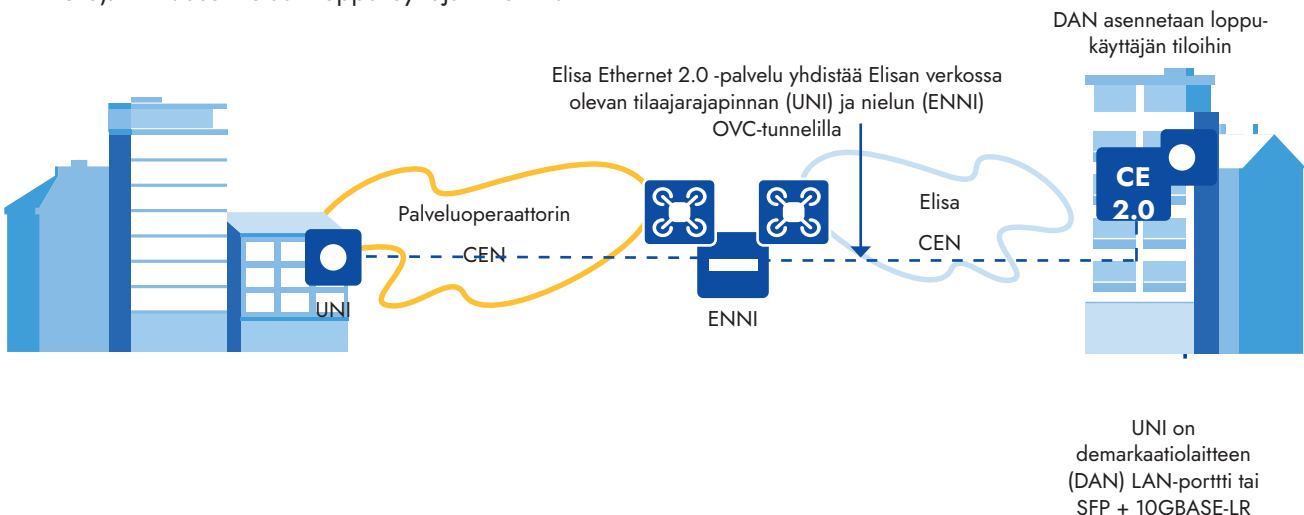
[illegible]

DAN asennetaan loppukäyttäjän tiloihin

Elisa Ethernet 2.0 -palvelu yhdistää Elisan verkossa olevan tilaajarajapinnan (UNI) ja nielun (ENNI) OVC-tunnelilla

CE 2.0

Palveluoperaattorin CEN

Elisa CEN

UNI

ENNI

UNI on demarkaatiolaitteen (DAN) LAN-porttti tai SFP + 10GBASE-LR